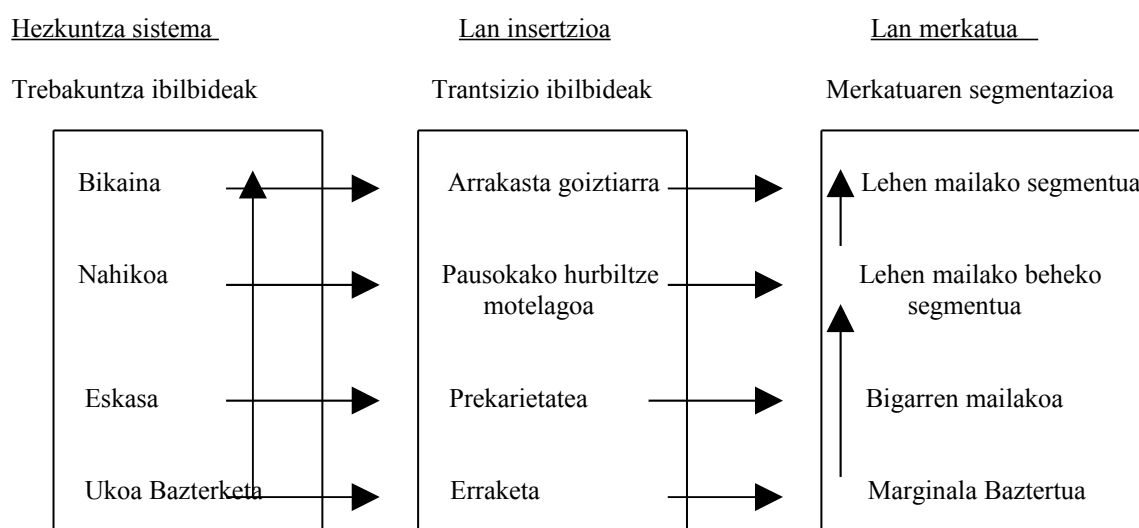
Hezkuntza sistema

Trebakuntza ibilbideak

Bikaina

Nahikoa

Eskasa

Ukoa Bazterketa

Lan insertzioa

Trantsizio ibilbideak

Arrakasta goiztiarra

Pausokako hurbiltze motelagoa

Prekarietatea

Erraketa

Lan merkatua

Merkatuaren segmentazioa

Lehen mailako segmentua

Lehen mailako beheko segmentua

Bigarren mailakoa

Marginala Baztertua